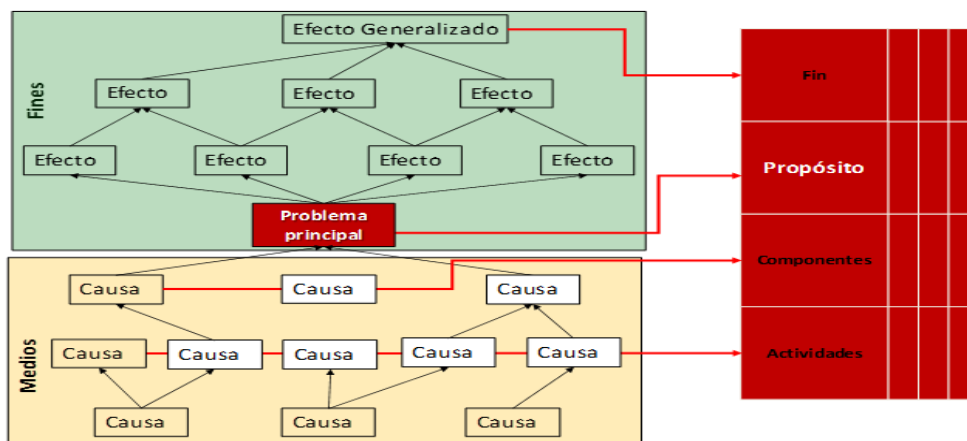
Fines

Efecto Generalizado

Efecto
Efecto
Efecto

Efecto
Efecto
Efecto
Efecto

Problema principal

Medios

Causa
Causa
Causa

Causa
Causa
Causa
Causa
Causa

Causa
Causa
Causa

Fin

Propósito

Componentes

Actividades